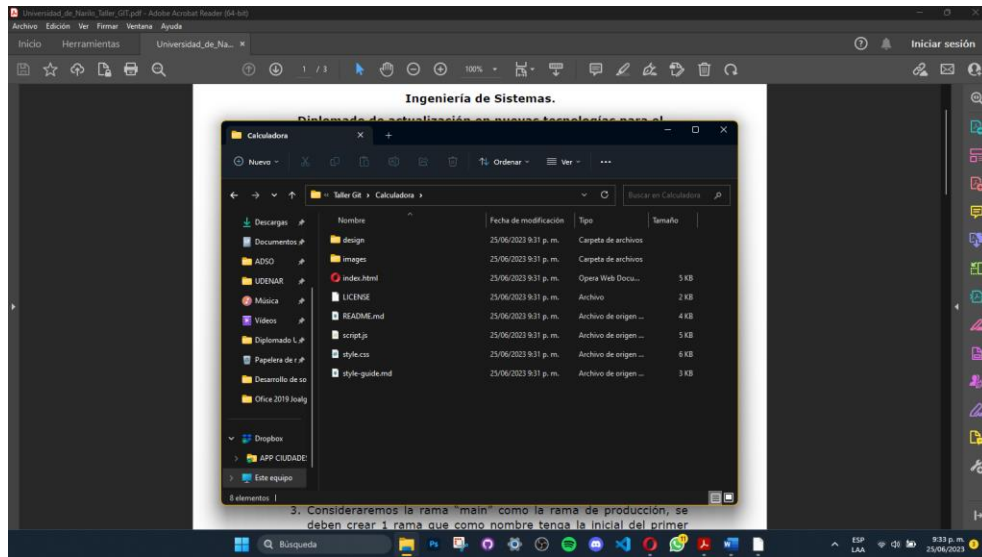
Universidad_de_Nariño_Taller_GIT.pdf - Adobe Acrobat Reader (64-bit)
Archivo Edición Ver Firmar Ventana Ayuda
Inicio Herramientas Universidad_de_Na... ×
Iniciar sesión
1 / 3 100%

Ingeniería de Sistemas.
Diplomado de actualización en nuevas tecnologías para el

Calculadora
Nuevo Ordenar Ver ...
« Taller Git › Calculadora ›
Buscar en Calculadora

| Nombre | Fecha de modificación | Tipo | Tamaño |
|---|---|---|---|
| design | 25/06/2023 9:31 p. m. | Carpeta de archivos | |
| images | 25/06/2023 9:31 p. m. | Carpeta de archivos | |
| index.html | 25/06/2023 9:31 p. m. | Opera Web Docu... | 5 KB |
| LICENSE | 25/06/2023 9:31 p. m. | Archivo | 2 KB |
| README.md | 25/06/2023 9:31 p. m. | Archivo de origen ... | 4 KB |
| script.js | 25/06/2023 9:31 p. m. | Archivo de origen ... | 5 KB |
| style.css | 25/06/2023 9:31 p. m. | Archivo de origen ... | 6 KB |
| style-guide.md | 25/06/2023 9:31 p. m. | Archivo de origen ... | 3 KB |

Descargas
Documentos
ADSO
UDENAR
Música
Videos
Diplomado L
Papelera de r
Desarrollo de so
Office 2019 Joalg
Dropbox
APP CIUDADE
Este equipo
8 elementos |

3. Consideraremos la rama "main" como la rama de producción, se deben crear 1 rama que como nombre tenga la inicial del primer

Búsqueda
ESP LAA
9:33 p. m. 25/06/2023